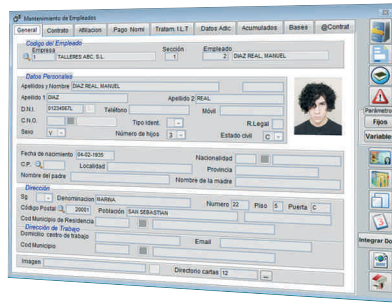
Mantenimiento de Empleados

General | Contrato | Afiliación | Pago Nomi | Tratam. ILT | Datos Adic | Acumulados | Bases | @Contrat

Código del Empleado
Empresa
1 TALLERES ABC, S.L.
Sección
1
Empleado
2 DIAZ REAL, MANUEL

Datos Personales
Apellidos y Nombre DIAZ REAL, MANUEL
Apellido 1 DIAZ
Apellido 2 REAL
D.N.I. 01234567L
Teléfono
Móvil
C.N.O.
Tipo Ident.
R.Legal
Sexo V
Número de hijos 3
Estado civil C

Fecha de nacimiento 04-02-1935
Nacionalidad
C.P.
Localidad
Provincia
Nombre del padre
Nombre de la madre

Dirección
Sg
Denominación HARINA
Número 22
Piso 5
Puerta C
Código Postal 20001
Población SAN SEBASTIAN
Cod Municipio de Residencia
Dirección de Trabajo
Domicilio centro de trabajo
Cod Municipio
Email
Imagen
Directorio cartas 12

Parámetros
Fijos
Variables
Integrar Da